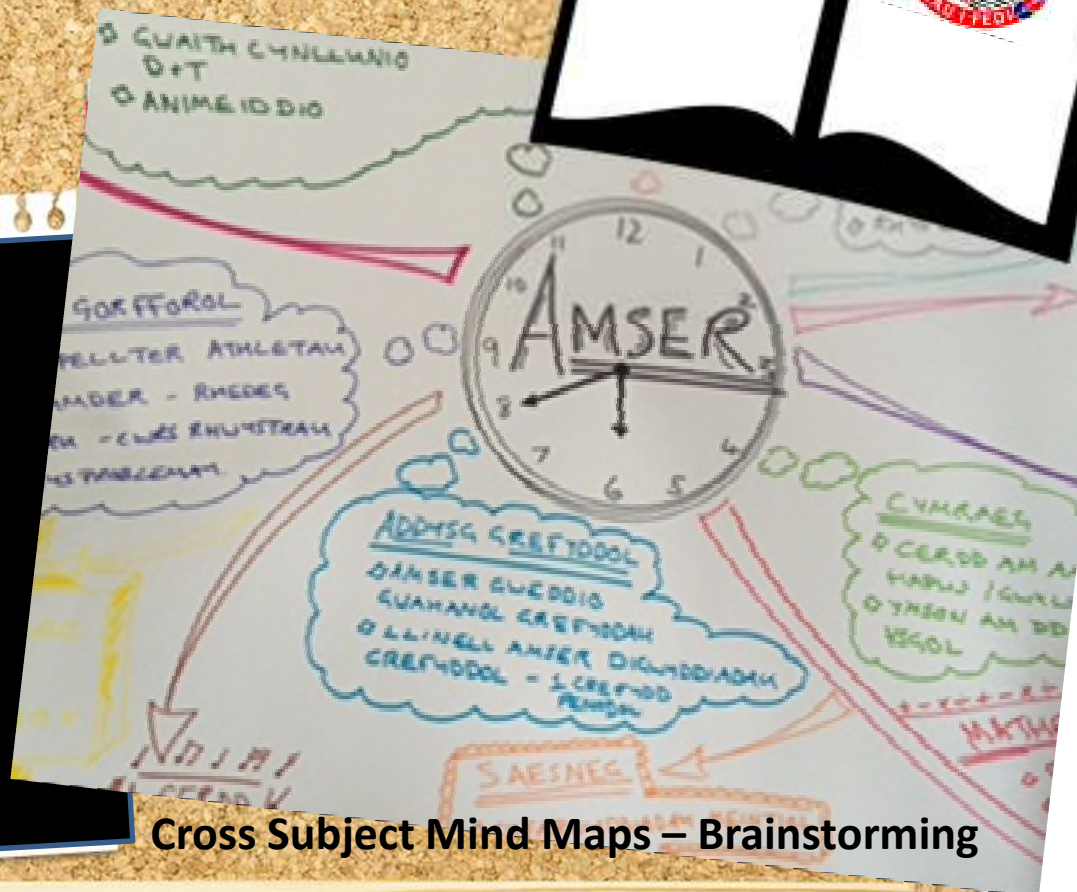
O GWAITH CYNLLUNIO D+T
O ANIMEIDDIO

GORFFOROL
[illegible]PELLTER ATHLETAU
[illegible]AMSER - RHEDEG
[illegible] - CWIS RHWYSTRAU
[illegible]

12
1
2
10
9
8
7
6
5
4
AMSER

ADDYSG GREFYDDOL
O AMSER GWEDDIO GWAHANOL GREFYDDAU
O LLINELL AMSER DIGWYDDIADAU CREFYDDOL - 5 CREFYDD PENNOD

CYMRAEG
O CERDD AM A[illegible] HAPUS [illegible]
O YMSON AM DD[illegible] YSGOL

MATHS

SAESNEG

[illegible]
CERDD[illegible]

Cross Subject Mind Maps – Brainstorming